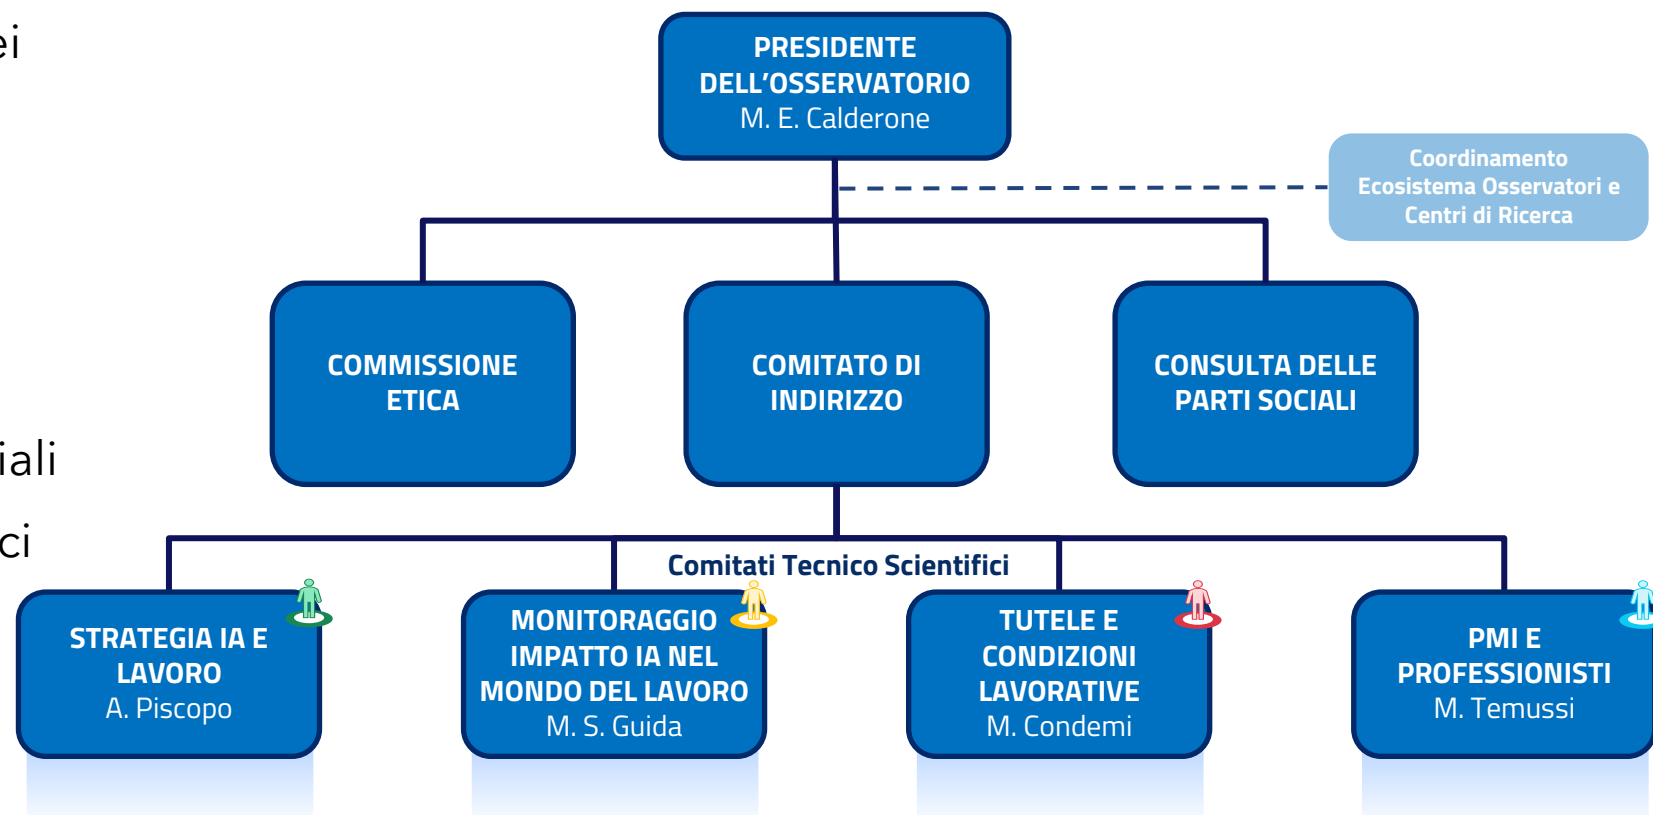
ei

iali

ci

PRESIDENTE DELL'OSSERVATORIO
M. E. Calderone

Coordinamento Ecosistema Osservatori e Centri di Ricerca

COMMISSIONE ETICA

COMITATO DI INDIRIZZO

CONSULTA DELLE PARTI SOCIALI

Comitati Tecnico Scientifici

STRATEGIA IA E LAVORO
A. Piscopo

MONITORAGGIO IMPATTO IA NEL MONDO DEL LAVORO
M. S. Guida

TUTELE E CONDIZIONI LAVORATIVE
M. Condemi

PMI E PROFESSIONISTI
M. Temussi